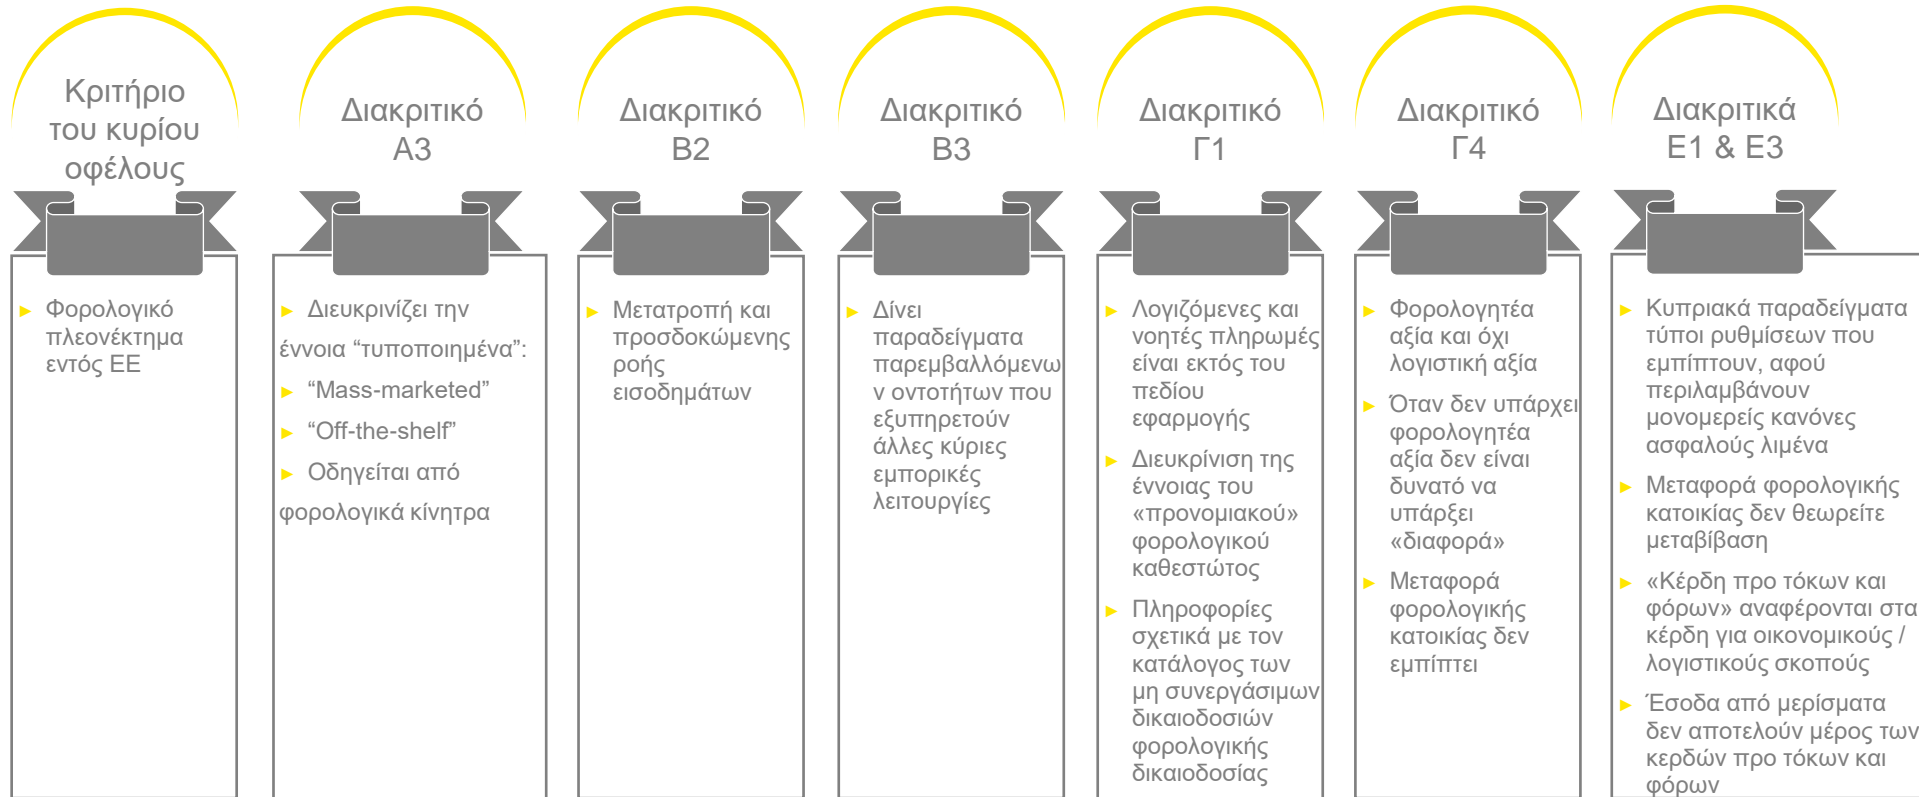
Κριτήριο του κυρίου οφέλους

Φορολογικό πλεονέκτημα εντός ΕΕ

Διακριτικό Α3

Διευκρινίζει την έννοια “τυποποιημένα”:

“Mass-marketed”

“Off-the-shelf”

Οδηγείται από φορολογικά κίνητρα

Διακριτικό Β2

Μετατροπή και προσδοκώμενης ροής εισοδημάτων

Διακριτικό Β3

Δίνει παραδείγματα παρεμβαλλόμενων οντοτήτων που εξυπηρετούν άλλες κύριες εμπορικές λειτουργίες

Διακριτικό Γ1

Λογιζόμενες και νοητές πληρωμές είναι εκτός του πεδίου εφαρμογής

Διευκρίνιση της έννοιας του «προνομιακού» φορολογικού καθεστώτος

Πληροφορίες σχετικά με τον κατάλογος των μη συνεργάσιμων δικαιοδοσιών φορολογικής δικαιοδοσίας

Διακριτικό Γ4

Φορολογητέα αξία και όχι λογιστική αξία

Όταν δεν υπάρχει φορολογητέα αξία δεν είναι δυνατό να υπάρξει «διαφορά»

Μεταφορά φορολογικής κατοικίας δεν εμπίπτει

Διακριτικά Ε1 & Ε3

Κυπριακά παραδείγματα τύποι ρυθμίσεων που εμπίπτουν, αφού περιλαμβάνουν μονομερείς κανόνες ασφαλούς λιμένα

Μεταφορά φορολογικής κατοικίας δεν θεωρείτε μεταβίβαση

«Κέρδη προ τόκων και φόρων» αναφέρονται στα κέρδη για οικονομικούς / λογιστικούς σκοπούς

Έσοδα από μερίσματα δεν αποτελούν μέρος των κερδών προ τόκων και φόρων